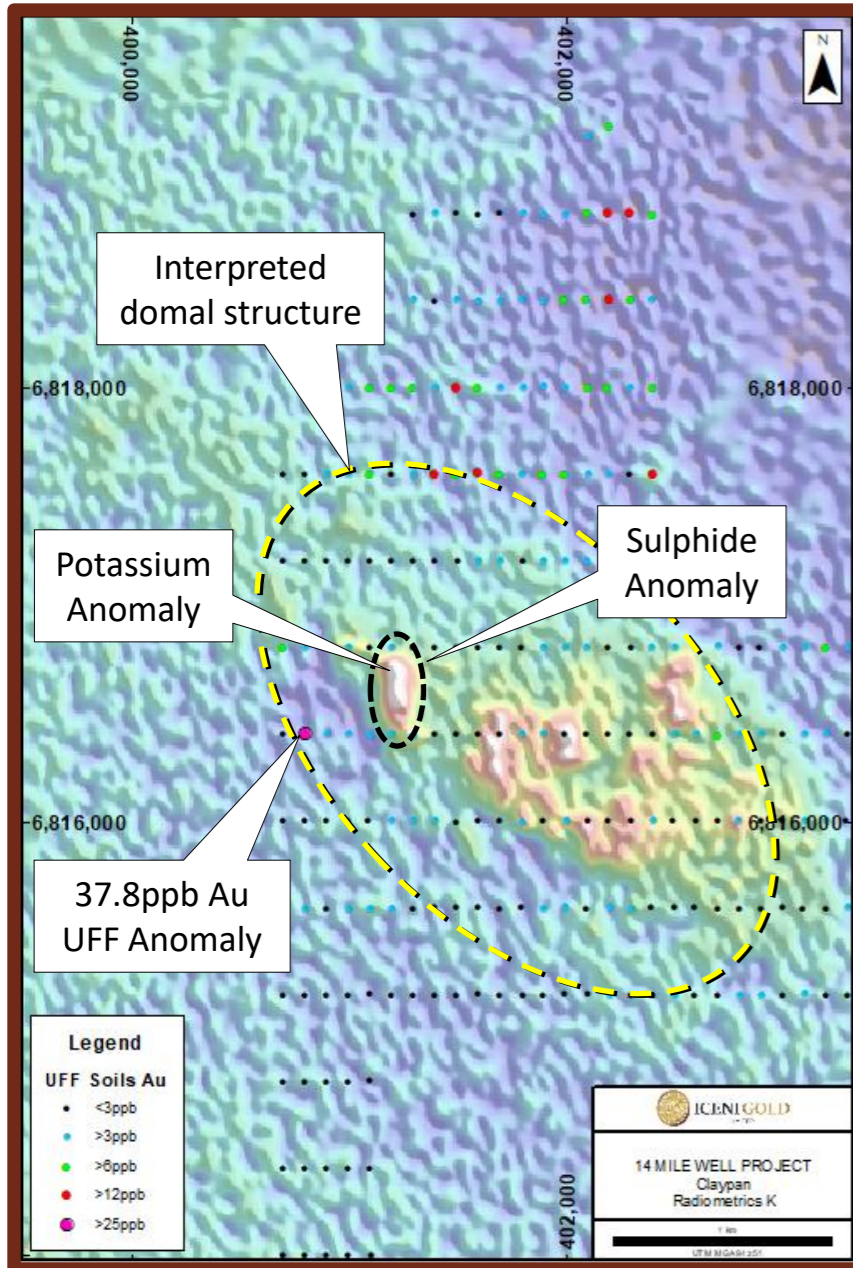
400,000

402,000

N

Interpreted domal structure

6,818,000

6,818,000

Potassium Anomaly

Sulphide Anomaly

6,816,000

6,816,000

37.8ppb Au UFF Anomaly

Legend

UFF Soils Au

<3ppb

>3ppb

>6ppb

>12ppb

>25ppb

402,000

ICENI GOLD

14 MILE WELL PROJECT
Claypan
Radiometrics K

1 km

UTM MGA94 z51